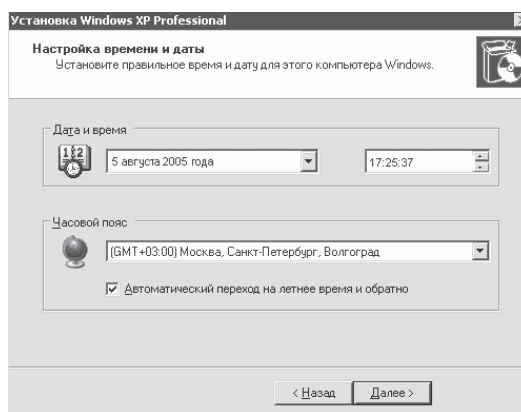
Установка Windows XP Professional

Настройка времени и даты

Установите правильное время и дату для этого компьютера Windows.

Дата и время

5 августа 2005 года

17:25:37

Часовой пояс

(GMT+03:00) Москва, Санкт-Петербург, Волгоград

☑ Автоматический переход на летнее время и обратно

< Назад

Далее >